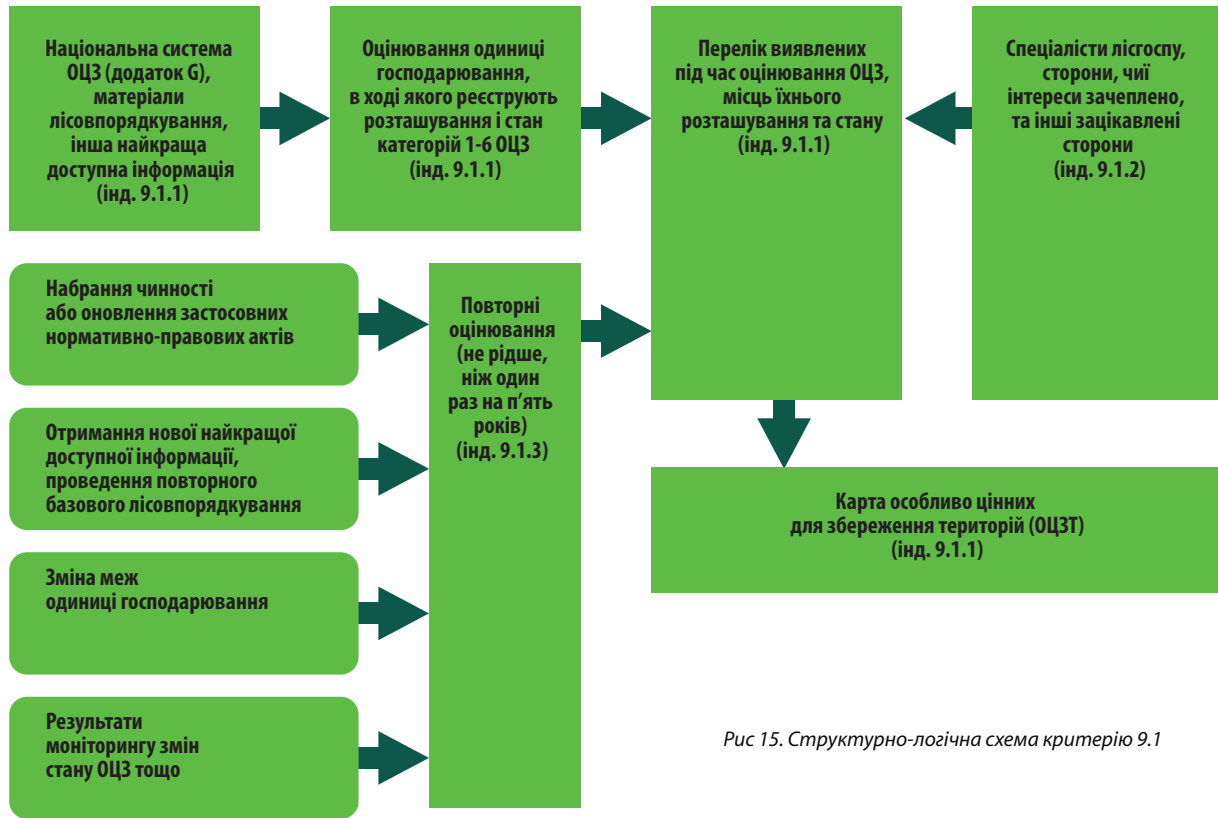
Національна система ОЦЗ (додаток G), матеріали лісовпорядкування, інша найкраща доступна інформація (інд. 9.1.1)

Оцінювання одиниці господарювання, в ході якого реєструють розташування і стан категорій 1-6 ОЦЗ (інд. 9.1.1)

Перелік виявлених під час оцінювання ОЦЗ, місць їхнього розташування та стану (інд. 9.1.1)

Спеціалісти лісгоспу, сторони, чиї інтереси зачеплено, та інші зацікавлені сторони (інд. 9.1.2)

Набрання чинності або оновлення застосовних нормативно-правових актів

Отримання нової найкращої доступної інформації, проведення повторного базового лісовпорядкування

Зміна меж одиниці господарювання

Результати моніторингу змін стану ОЦЗ тощо

Повторні оцінювання (не рідше, ніж один раз на п'ять років) (інд. 9.1.3)

Карта особливо цінних для збереження територій (ОЦЗТ) (інд. 9.1.1)

Рис 15. Структурно-логічна схема критерію 9.1